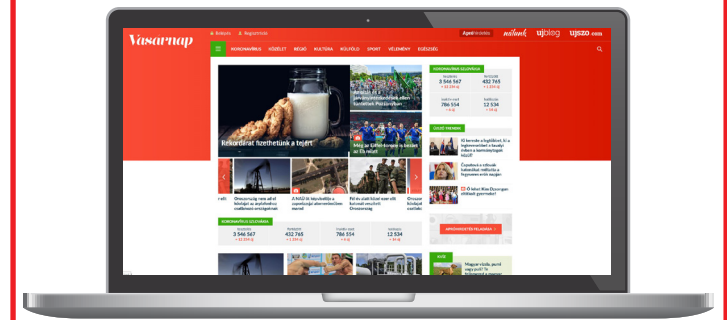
Vasárnap

Belépés Regisztráció

Apróhirdetés nőilapunk újnap újszó.com

KORONAVÍRUS KÖZÉLET RÉGIÓ KULTÚRA KÜLFÖLD SPORT VÉLEMÉNY EGÉSZSÉG

Rekordárat fizethetünk a tejért

Meg se közelítették a kenyeret az 13. rovat

KORONAVÍRUS SZLOVÁKIA

3 546 567
432 765
786 554
12 534

ÖSSZE FRISSEBB

KORONAVÍRUS SZLOVÁKIA

3 546 567
432 765
786 554
12 534

APRÓHIRDETÉS FELADÁSA